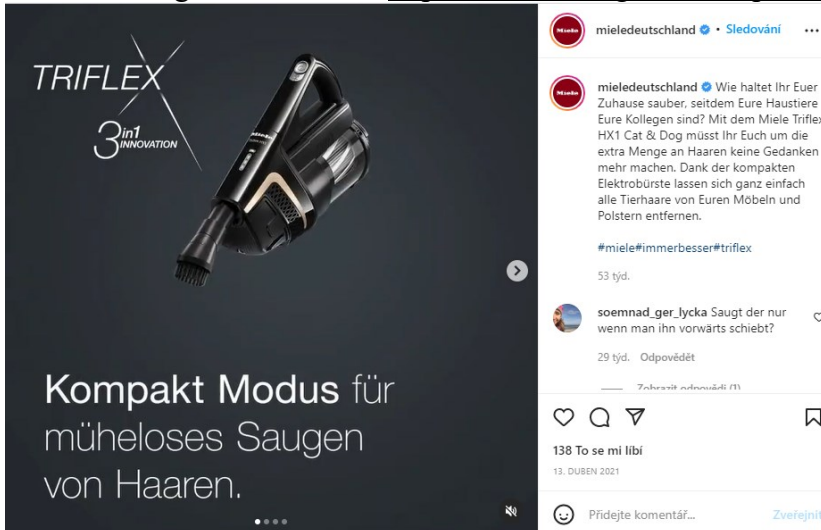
TRIFLEX
3 in 1 INNOVATION

Kompakt Modus für müheloses Saugen von Haaren.

mieledeutschland • Sledování ...

mieledeutschland Wie haltet Ihr Euer Zuhause sauber, seitdem Eure Haustiere Eure Kollegen sind? Mit dem Miele Triflex HX1 Cat & Dog müsst Ihr Euch um die extra Menge an Haaren keine Gedanken mehr machen. Dank der kompakten Elektrobürste lassen sich ganz einfach alle Tierhaare von Euren Möbeln und Polstern entfernen.

#miele#immerbesser#triflex

53 týd.

soemnad_ger_lycka Saugt der nur wenn man ihn vorwärts schiebt?

29 týd. Odpovědět

Zobrazit odpovědi (1)

138 To se mi líbí
13. DUBEN 2021

Přidejte komentář... Zveřejnit